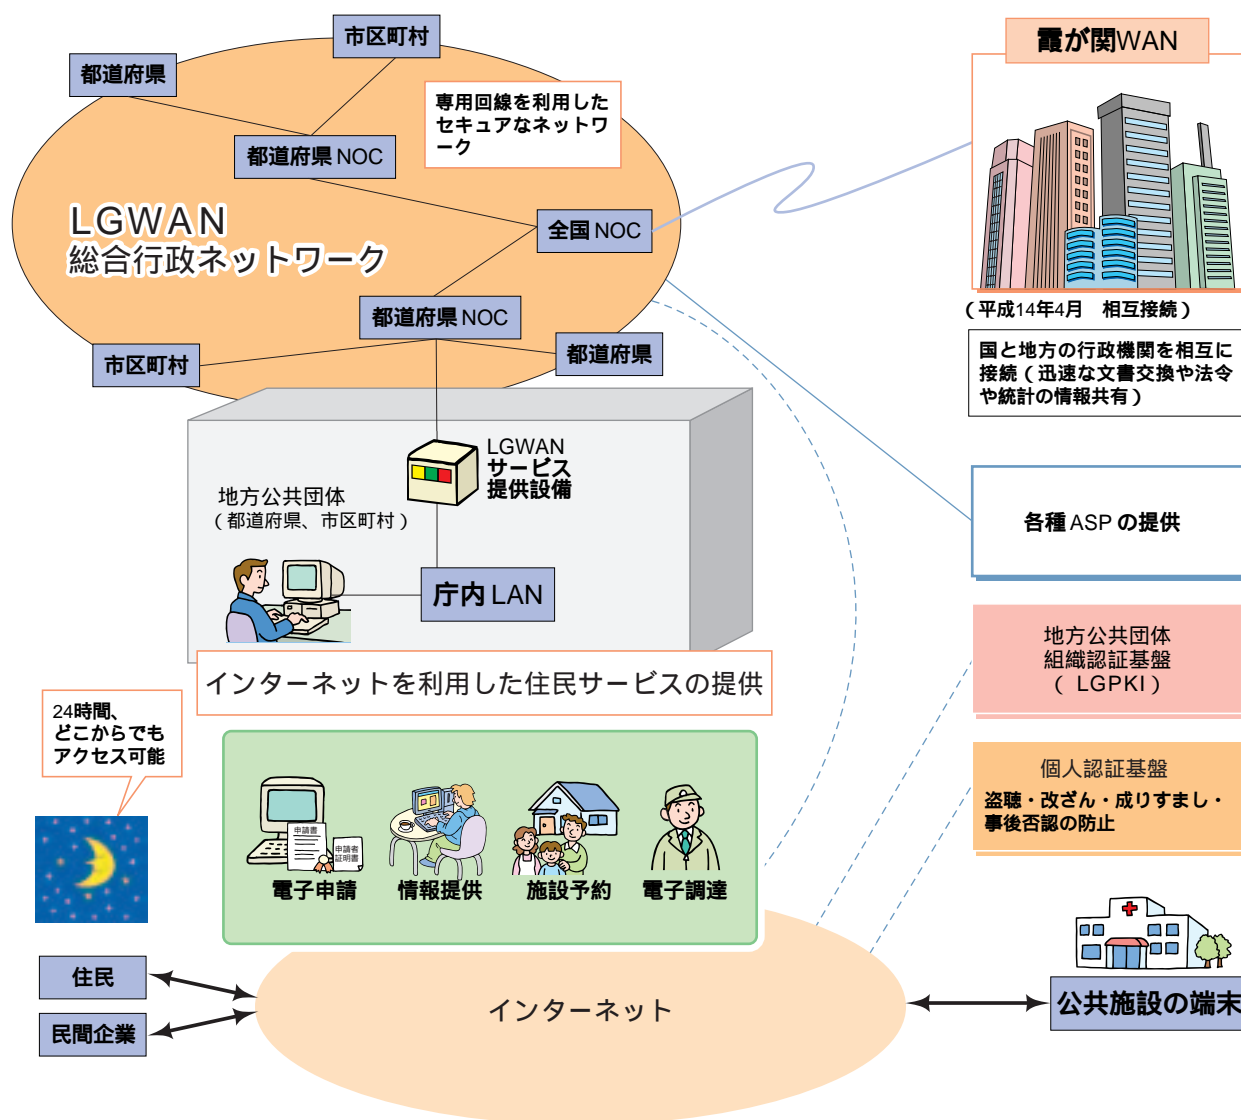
市区町村

都道府県

専用回線を利用したセキュアなネットワーク

都道府県 NOC

LGWAN
総合行政ネットワーク

全国 NOC

都道府県 NOC

市区町村

都道府県

霞が関WAN

（平成14年4月　相互接続）

国と地方の行政機関を相互に接続（迅速な文書交換や法令や統計の情報共有）

LGWAN
サービス
提供設備

地方公共団体
（都道府県、市区町村）

庁内 LAN

各種 ASP の提供

インターネットを利用した住民サービスの提供

地方公共団体
組織認証基盤
（ LGPKI ）

24時間、
どこからでも
アクセス可能

申請書

申請者
証明書

電子申請　情報提供　施設予約　電子調達

個人認証基盤
盗聴・改ざん・成りすまし・事後否認の防止

住民

民間企業

インターネット

公共施設の端末